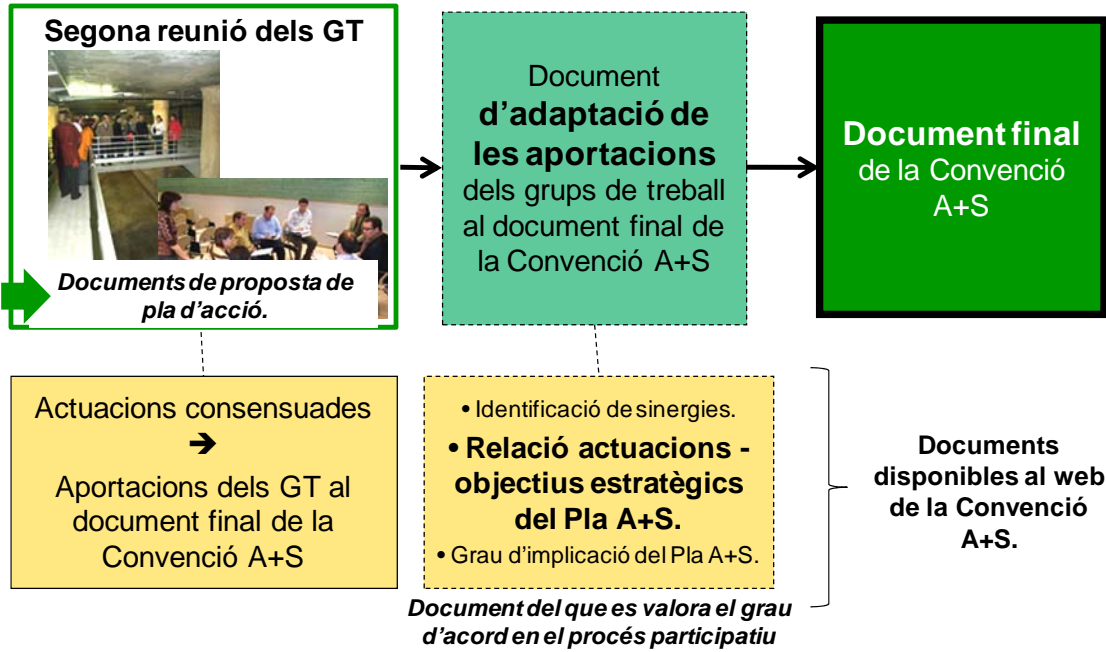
Segona reunió dels GT

Documents de proposta de pla d'acció.

Document d'adaptació de les aportacions dels grups de treball al document final de la Convenció A+S

Document final de la Convenció A+S

Actuacions consensuades
➔
Aportacions dels GT al document final de la Convenció A+S

• Identificació de sinergies.
• Relació actuacions - objectius estratègics del Pla A+S.
• Grau d'implicació del Pla A+S.

Document del que es valora el grau d'acord en el procés participatiu

Documents disponibles al web de la Convenció A+S.